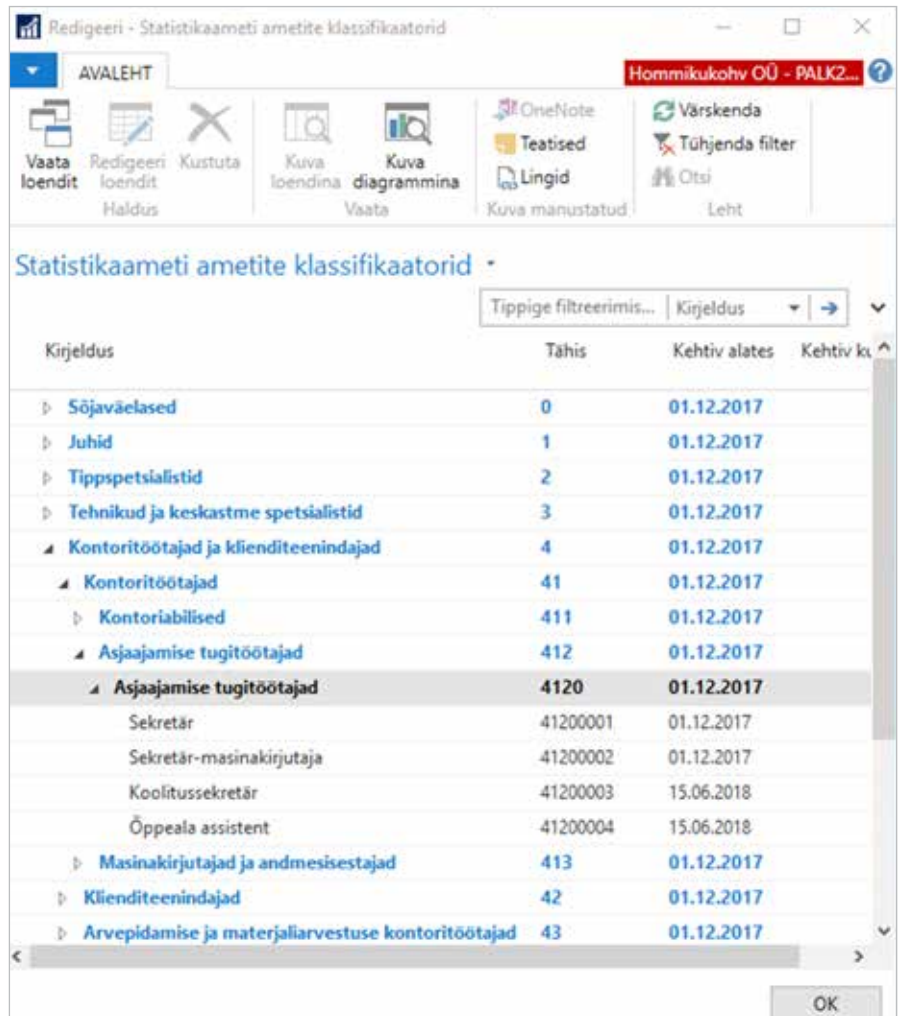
Redigeeri - Statistikaameti ametite klassifikaatorid

AVALEHT

Hommikukohv OÜ - PALK2...

Vaata loendit
Redigeeri loendit
Kustuta
Haldus

Kuva loendina
Kuva diagrammina
Vaata

OneNote
Teatised
Lingid
Kuva manustatud

Värskenda
Tühjenda filter
Otsi
Leht

Statistikaameti ametite klassifikaatorid

Tippige filtreerimis... | Kirjeldus

| Kirjeldus | Tähis | Kehtiv alates | Kehtiv ku |
|---|---|---|---|
| Sõjaväelased | 0 | 01.12.2017 | |
| Juhid | 1 | 01.12.2017 | |
| Tippspetsialistid | 2 | 01.12.2017 | |
| Tehnikud ja keskastme spetsialistid | 3 | 01.12.2017 | |
| Kontoritöötajad ja klienditeenindajad | 4 | 01.12.2017 | |
| Kontoritöötajad | 41 | 01.12.2017 | |
| Kontoriabilised | 411 | 01.12.2017 | |
| Asjaajamise tugitöötajad | 412 | 01.12.2017 | |
| Asjaajamise tugitöötajad | 4120 | 01.12.2017 | |
| Sekretär | 41200001 | 01.12.2017 | |
| Sekretär-masinakirjutaja | 41200002 | 01.12.2017 | |
| Koolitussekretär | 41200003 | 15.06.2018 | |
| Õppeala assistent | 41200004 | 15.06.2018 | |
| Masinakirjutajad ja andmesisestajad | 413 | 01.12.2017 | |
| Klienditeenindajad | 42 | 01.12.2017 | |
| Arvepidamise ja materjaliarvestuse kontoritöötajad | 43 | 01.12.2017 | |

OK